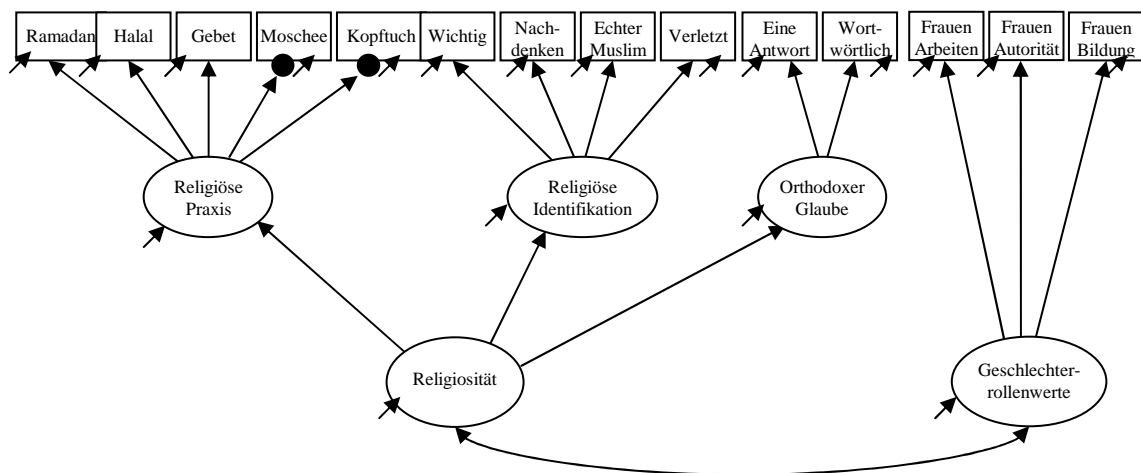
Ramadan

Halal

Gebet

Moschee

Kopftuch

Wichtig

Nachdenken

Echter Muslim

Verletzt

Eine Antwort

Wortwörtlich

Frauen Arbeiten

Frauen Autorität

Frauen Bildung

Religiöse Praxis

Religiöse Identifikation

Orthodoxer Glaube

Religiosität

Geschlechterrollenwerte